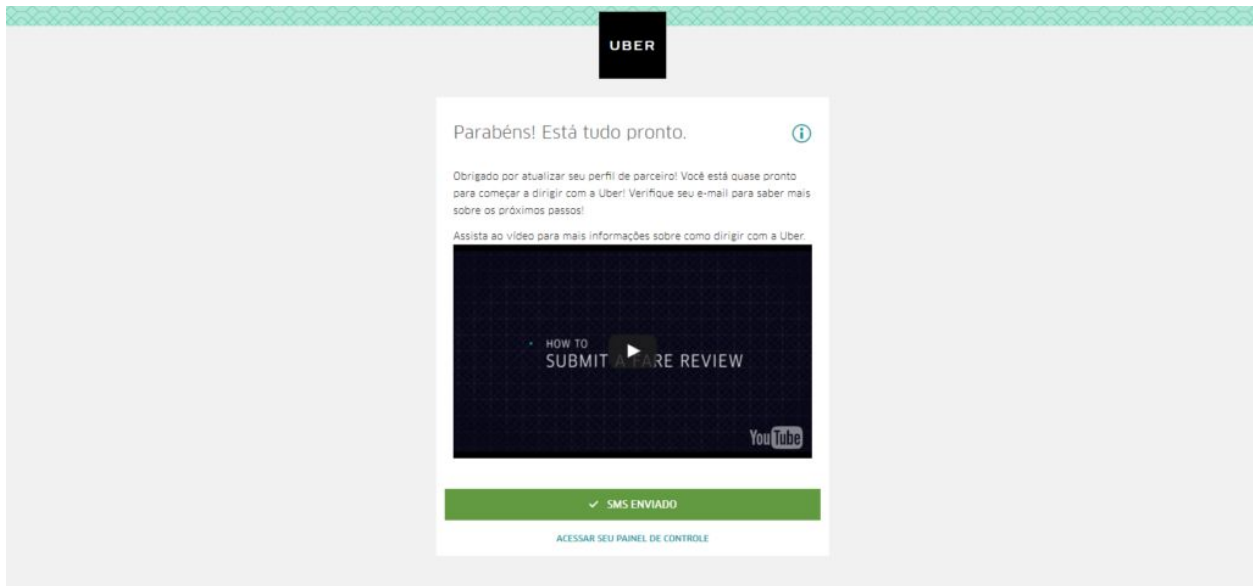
UBER

Parabéns! Está tudo pronto.

Obrigado por atualizar seu perfil de parceiro! Você está quase pronto para começar a dirigir com a Uber! Verifique seu e-mail para saber mais sobre os próximos passos!

Assista ao vídeo para mais informações sobre como dirigir com a Uber.

HOW TO
SUBMIT A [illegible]RE REVIEW

YouTube

✓ SMS ENVIADO

ACESSAR SEU PAINEL DE CONTROLE